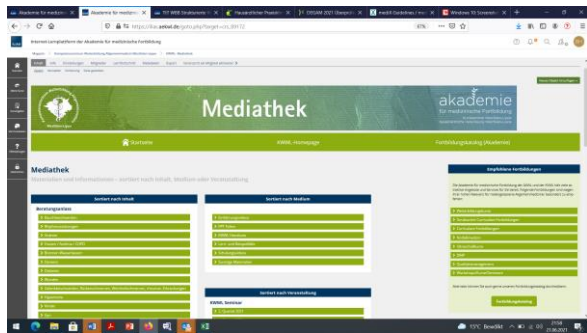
Mediathek

akademie
für medizinische Fortbildung

Internet-Lernplattform der Akademie für medizinische Fortbildung

Startseite

KWWL-Homepage

Fortbildungskatalog (Akademie)

Mediathek

Sortiert nach Inhalt

Sortiert nach Medium

Sortiert nach Veranstaltung

KWML-Seminar

Empfohlene Fortbildungen

Fortbildungskatalog

13°C Bewölkt

27.04.2021